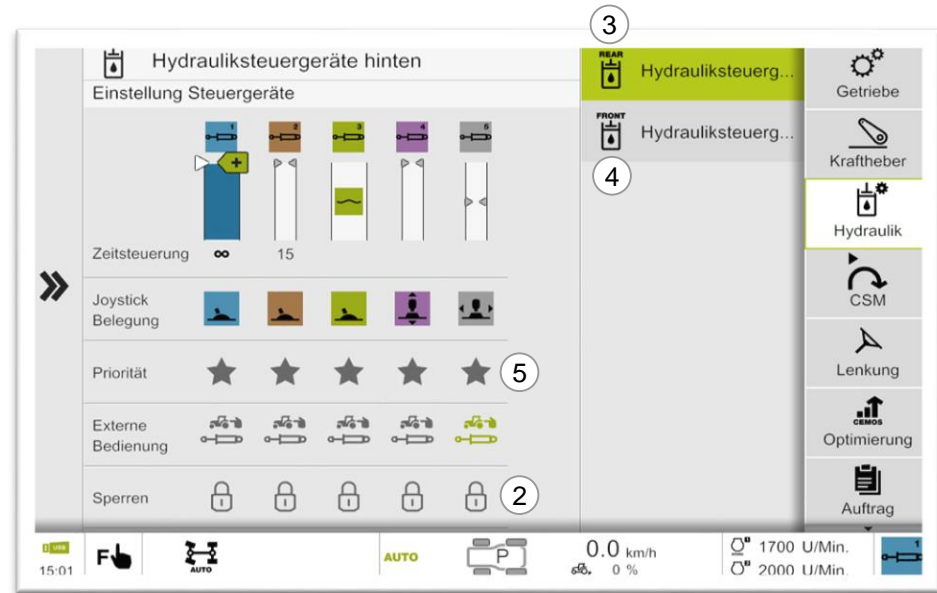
Hydrauliksteuergeräte hinten

Einstellung Steuergeräte

1 2 3 4 5

Zeitsteuerung ∞ 15

Joystick Belegung

Priorität

Externe Bedienung

Sperren

3

REAR Hydrauliksteuerg...

FRONT Hydrauliksteuerg...

4

5

2

Getriebe

Kraftheber

Hydraulik

CSM

Lenkung

CEMOS Optimierung

Auftrag

USB 15:01

F

AUTO

AUTO

P

0.0 km/h

0 %

1700 U/Min.

2000 U/Min.

1